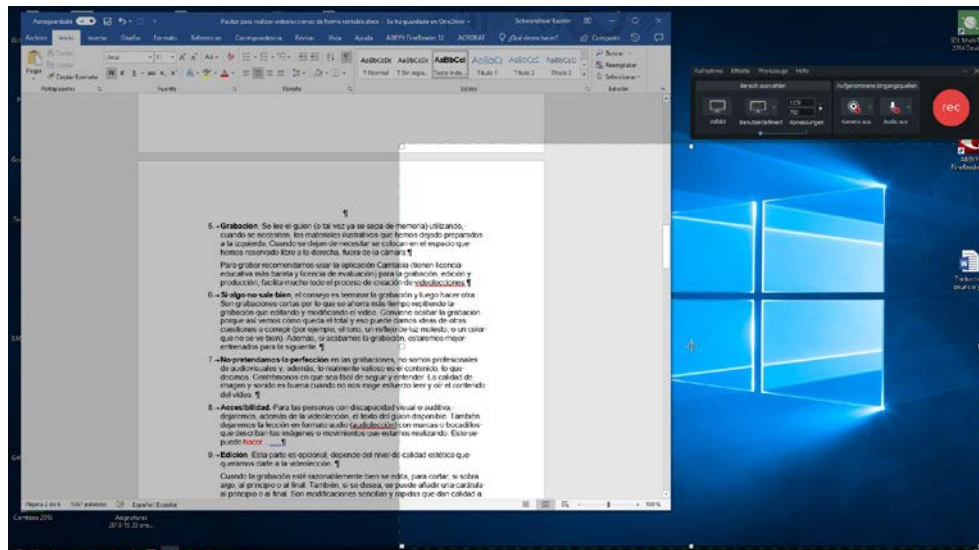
Autoguardado | Pautas para realizar videolecciones de forma rentable.docx - Se ha guardado en OneDrive | Schneeweisser Karolin

Archivo | Inicio | Insertar | Diseño | Formato | Referencias | Correspondencia | Revisar | Vista | Ayuda | ABBYY FineReader 12 | ACROBAT | ¿Qué desea hacer? | Compartir

Pegar | Portapapeles | Fuente | Párrafo | Estilos | Edición

AaBbCcDc | AaBbCcDc | AaBbCcI | AaBbCc | AaBbCcC | AaBbCcD
1 Normal | 1 Sin espa... | Texto inde... | Título 1 | Título 2 | Título 3

Buscar | Reemplazar | Seleccionar

Aufnehmen | Effekte | Werkzeuge | Hilfe
Bereich auswählen | Aufgenommene Eingangsquellen
Vollbild | Benutzerdefiniert | Abmessungen | Kamera aus | Audio aus | rec

¶

5. Grabación. Se lee el guion (o tal vez ya se sepa de memoria) utilizando, cuando se necesiten, los materiales ilustrativos que hemos dejado preparados a la izquierda. Cuando se dejan de necesitar se colocan en el espacio que hemos reservado libre a la derecha, fuera de la cámara.¶

Para grabar recomendamos usar la aplicación Camtasia (tienen licencia educativa más barata y licencia de evaluación) para la grabación, edición y producción, facilita mucho todo el proceso de creación de videolecciones.¶

6. Si algo no sale bien, el consejo es terminar la grabación y luego hacer otra. Son grabaciones cortas por lo que se ahorra más tiempo repitiendo la grabación que editando y modificando el vídeo. Conviene acabar la grabación porque así vemos cómo queda el total y eso puede darnos ideas de otras cuestiones a corregir (por ejemplo, el tono, un reflejo de luz molesto, o un color que no se ve bien). Además, si acabamos la grabación, estaremos mejor entrenados para la siguiente.¶

7. No pretendamos la perfección en las grabaciones, no somos profesionales de audiovisuales y, además, lo realmente valioso es el contenido, lo que decimos. Conformémonos en que sea fácil de seguir y entender. La calidad de imagen y sonido es buena cuando no nos exige esfuerzo leer y oír el contenido del vídeo.¶

8. Accesibilidad. Para las personas con discapacidad visual o auditiva, dejaremos, además de la videolección, el texto del guion disponible. También dejaremos la lección en formato audio (audiolección) con marcas o bocadillos que describan las imágenes o movimientos que estamos realizando. Esto se puede hacer ___¶

9. Edición. Esta parte es opcional, depende del nivel de calidad estética que queramos darle a la videolección.¶

Cuando la grabación esté razonablemente bien se edita, para cortar, si sobra algo, al principio o al final. También, si se desea, se puede añadir una carátula al principio o al final. Son modificaciones sencillas y rápidas que dan calidad a

Página 2 de 6 | 1047 palabras | Español (España) | 100%

Camtasia 2018
Angrofuras 2018 10 20 ene...